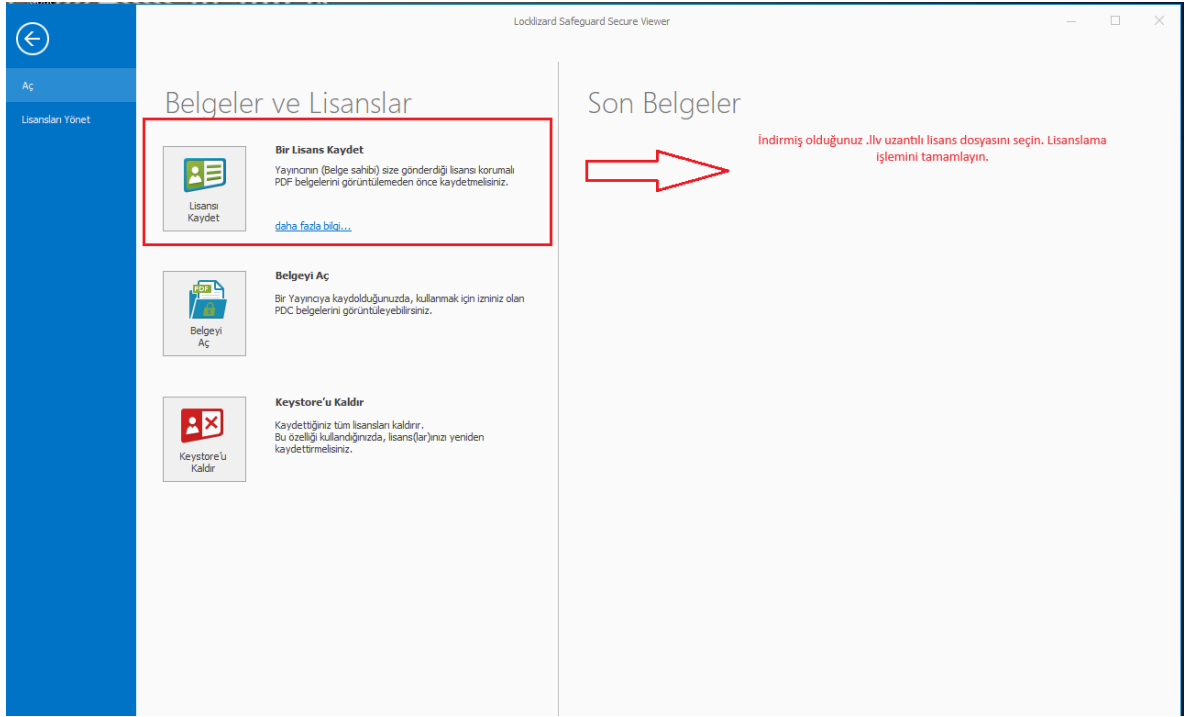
Locklizard Safeguard Secure Viewer

Aç

Lisansları Yönet

Belgeler ve Lisanslar

Lisansı Kaydet

Bir Lisans Kaydet

Yayıncının (Belge sahibi) size gönderdiği lisansı korumalı PDF belgelerini görüntülemeden önce kaydetmelisiniz.

daha fazla bilgi...

Belgeyi Aç

Belgeyi Aç

Bir Yayıncıya kaydolduğunuzda, kullanmak için izniniz olan PDC belgelerini görüntüleyebilirsiniz.

Keystore'u Kaldır

Keystore'u Kaldır

Kaydettiğiniz tüm lisansları kaldırır. Bu özelliği kullandığınızda, lisans(lar)ınızı yeniden kaydettirmelisiniz.

Son Belgeler

İndirmiş olduğunuz .llv uzantılı lisans dosyasını seçin. Lisanslama işlemini tamamlayın.